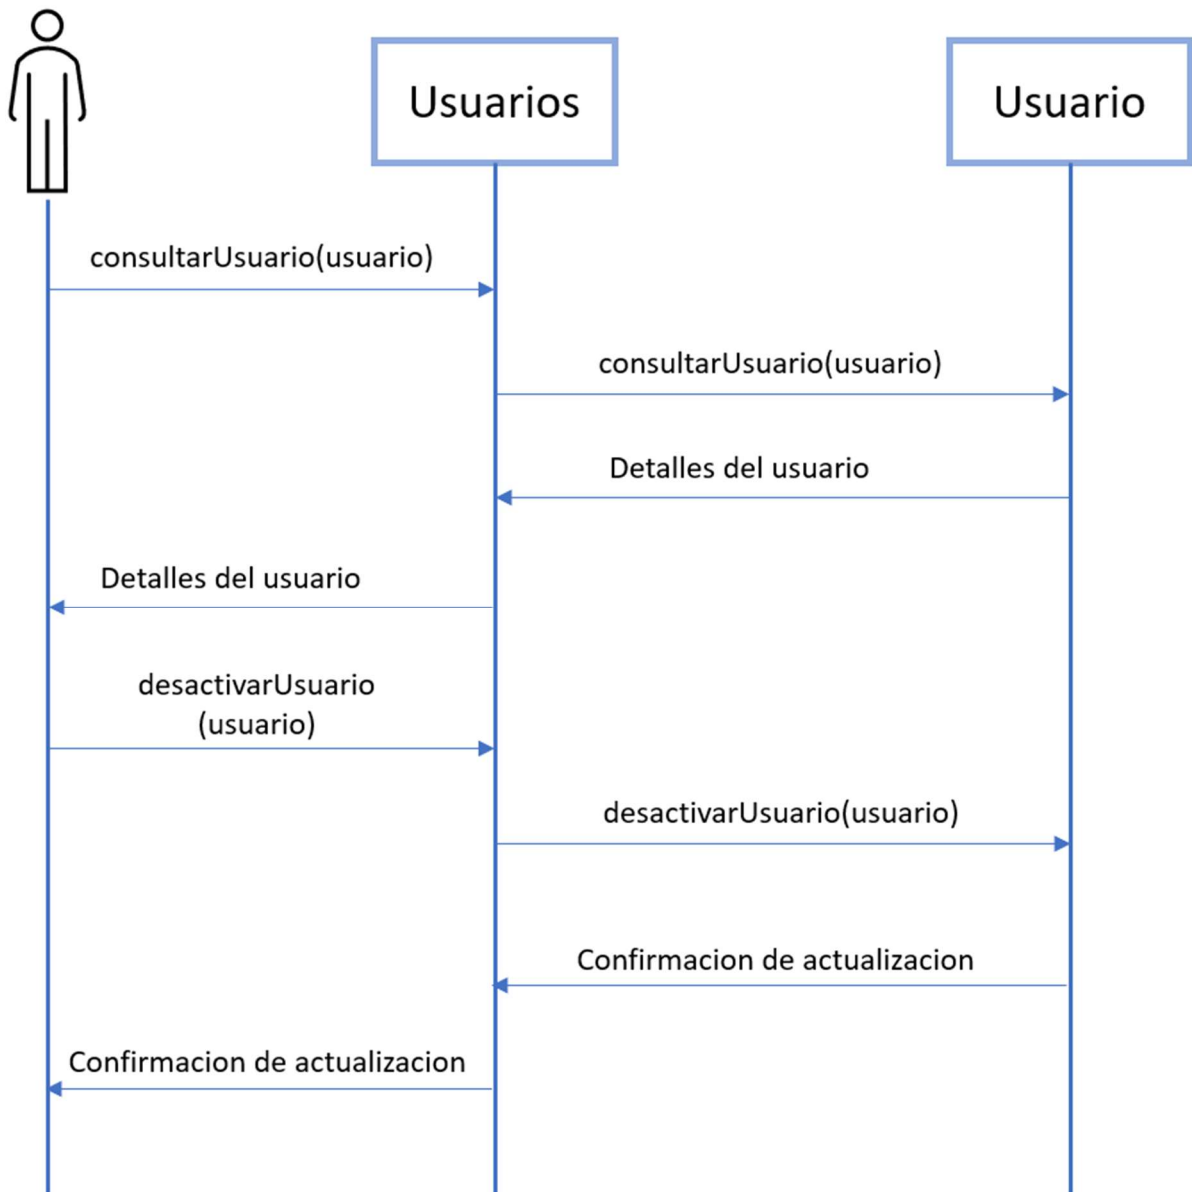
Usuarios

Usuario

consultarUsuario(usuario)

consultarUsuario(usuario)

Detalles del usuario

Detalles del usuario

desactivarUsuario (usuario)

desactivarUsuario(usuario)

Confirmacion de actualizacion

Confirmacion de actualizacion